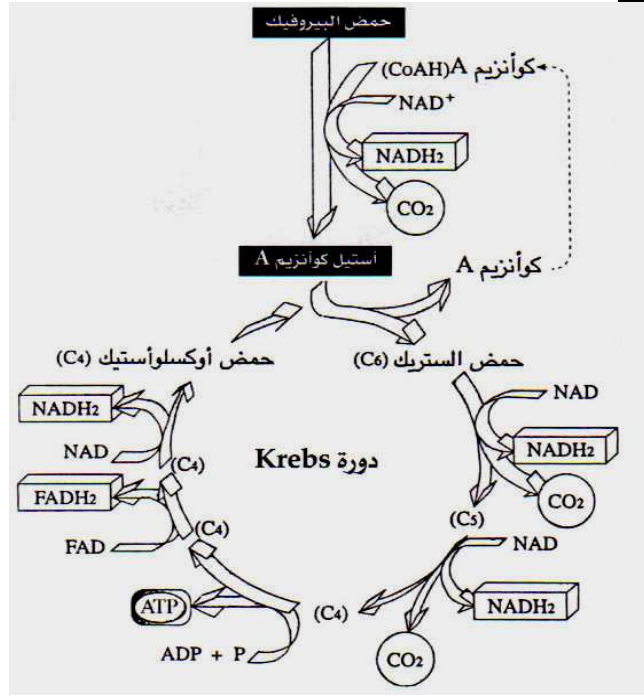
حمض البيروفيك

كوأنزيم A (CoAH)

$NAD^+$

$NADH_2$

$CO_2$

أستيل كوأنزيم A

كوأنزيم A

حمض أوكسلوأستيك $(C_4)$

حمض الستريك $(C_6)$

$NADH_2$

NAD

$(C_4)$

دورة Krebs

NAD

$NADH_2$

$FADH_2$

$(C_4)$

$CO_2$

$(C_5)$

FAD

NAD

ATP

$(C_4)$

$NADH_2$

ADP + P

$CO_2$